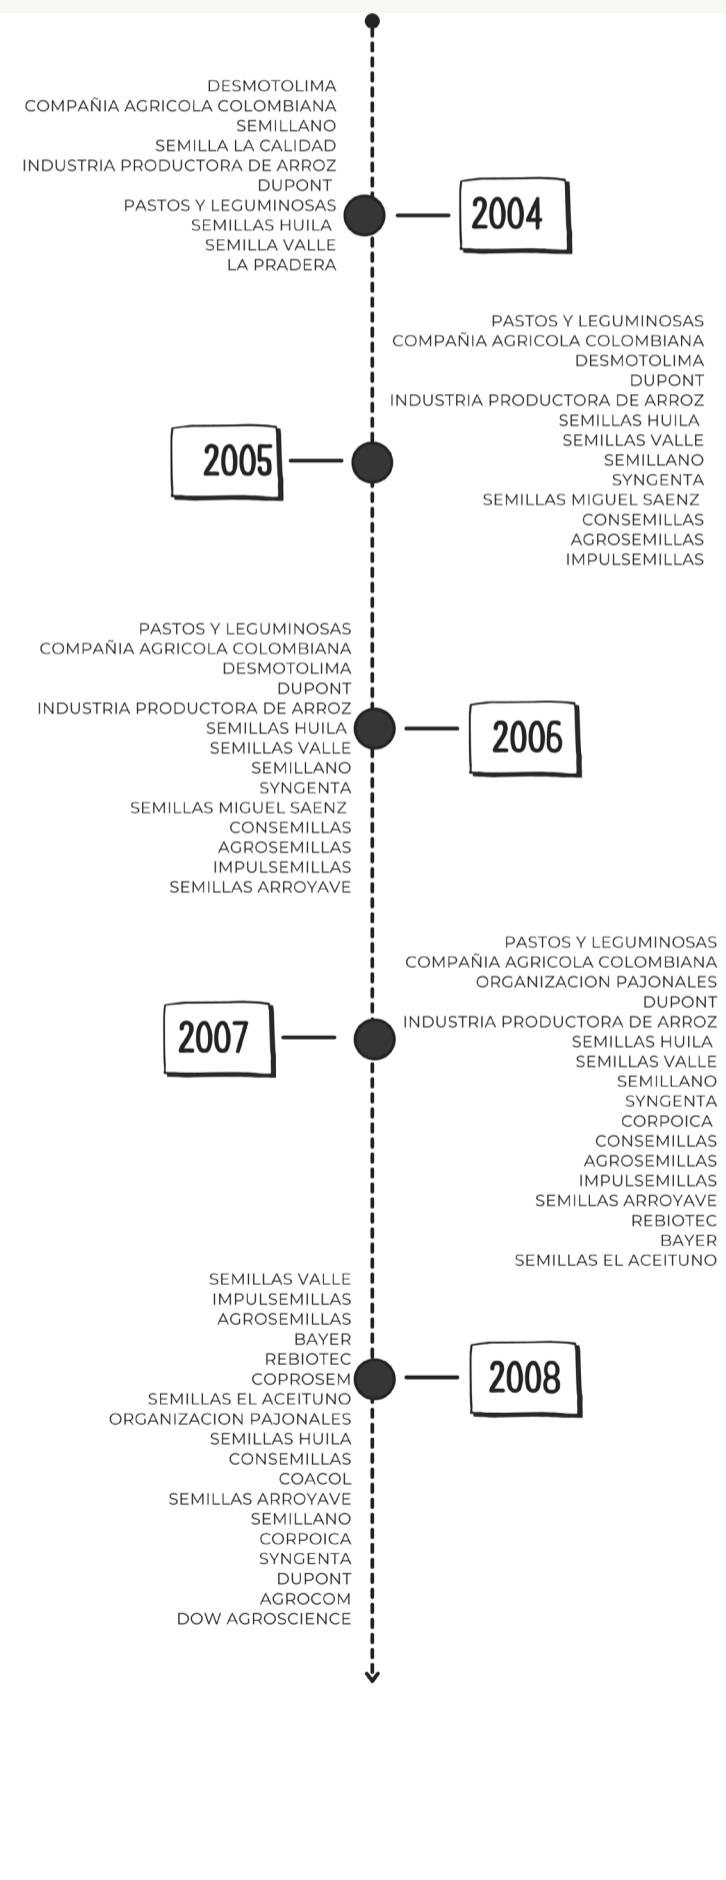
DESMOTOLIMA
COMPAÑIA AGRICOLA COLOMBIANA
SEMILLANO
SEMILLA LA CALIDAD
INDUSTRIA PRODUCTORA DE ARROZ
DUPONT
PASTOS Y LEGUMINOSAS
SEMILLAS HUILA
SEMILLA VALLE
LA PRADERA

2004

PASTOS Y LEGUMINOSAS
COMPAÑIA AGRICOLA COLOMBIANA
DESMOTOLIMA
DUPONT
INDUSTRIA PRODUCTORA DE ARROZ
SEMILLAS HUILA
SEMILLAS VALLE
SEMILLANO
SYNGENTA
SEMILLAS MIGUEL SAENZ
CONSEMILLAS
AGROSEMILLAS
IMPULSEMILLAS

2005

PASTOS Y LEGUMINOSAS
COMPAÑIA AGRICOLA COLOMBIANA
DESMOTOLIMA
DUPONT
INDUSTRIA PRODUCTORA DE ARROZ
SEMILLAS HUILA
SEMILLAS VALLE
SEMILLANO
SYNGENTA
SEMILLAS MIGUEL SAENZ
CONSEMILLAS
AGROSEMILLAS
IMPULSEMILLAS
SEMILLAS ARROYAVE

2006

PASTOS Y LEGUMINOSAS
COMPAÑIA AGRICOLA COLOMBIANA
ORGANIZACION PAJONALES
DUPONT
INDUSTRIA PRODUCTORA DE ARROZ
SEMILLAS HUILA
SEMILLAS VALLE
SEMILLANO
SYNGENTA
CORPOICA
CONSEMILLAS
AGROSEMILLAS
IMPULSEMILLAS
SEMILLAS ARROYAVE
REBIOTEC
BAYER
SEMILLAS EL ACEITUNO

2007

SEMILLAS VALLE
IMPULSEMILLAS
AGROSEMILLAS
BAYER
REBIOTEC
COPROSEM
SEMILLAS EL ACEITUNO
ORGANIZACION PAJONALES
SEMILLAS HUILA
CONSEMILLAS
COACOL
SEMILLAS ARROYAVE
SEMILLANO
CORPOICA
SYNGENTA
DUPONT
AGROCOM
DOW AGROSCIENCE

2008